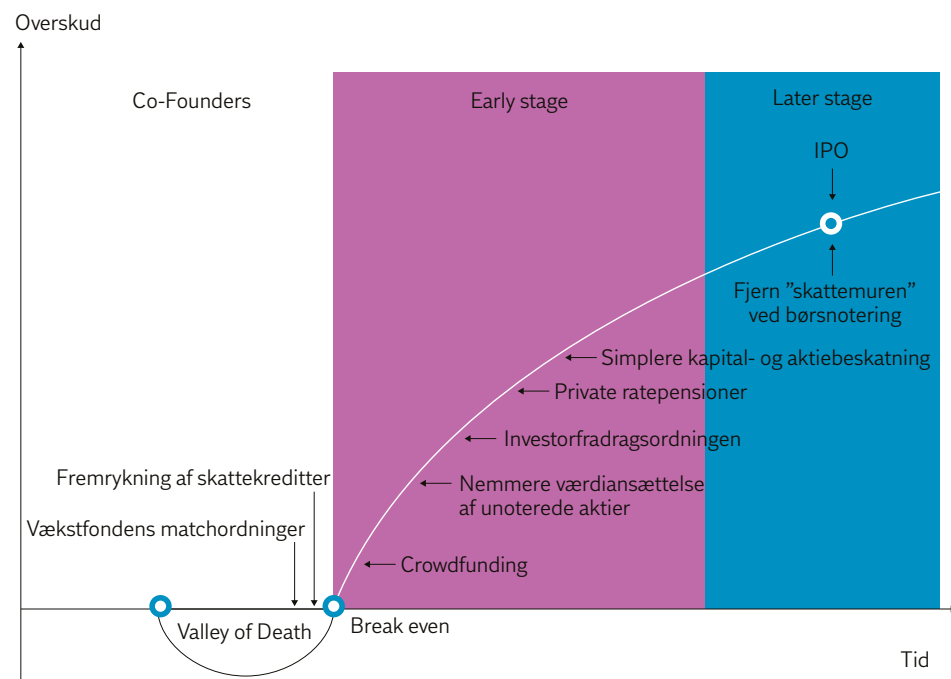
Overskud

Co-Founders

Early stage

Later stage

IPO

Fjern "skattemuren" ved børsnotering

Simplere kapital- og aktiebeskatning

Private ratepensioner

Investorfradragsordningen

Nemmere værdiansættelse af unoterede aktier

Crowdfunding

Fremrykning af skattekreditter

Vækstfondens matchordninger

Valley of Death

Break even

Tid